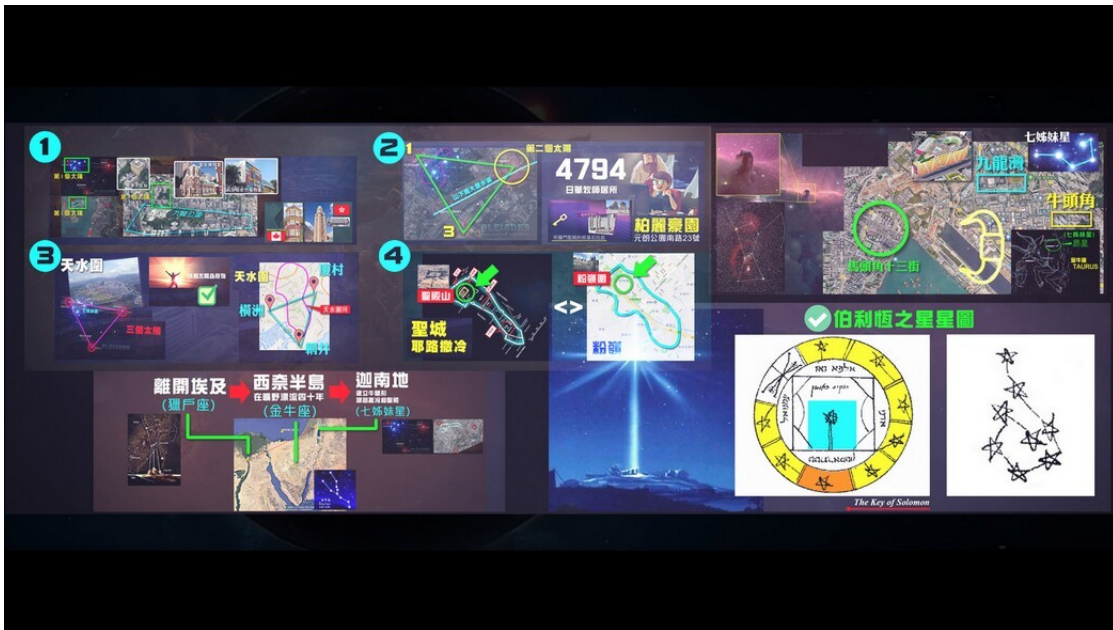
1

2

第二個太陽

4794
日華牧師居所

柏麗豪園
元朗公園南路23號

3

天水圍

三個太陽

天水圍

橫洲

屏村

天水圍

4

聖殿山

聖城
耶路撒冷

<>

粉嶺

離開埃及
(獵戶座)

西奈半島
在曠野漂流四十年
(金牛座)

迦南地
(七姊妹星)

七姊妹星

九龍灣

牛頭角

馬頭角十三街

TAURUS

伯利恆之星星圖

The Key of Solomon